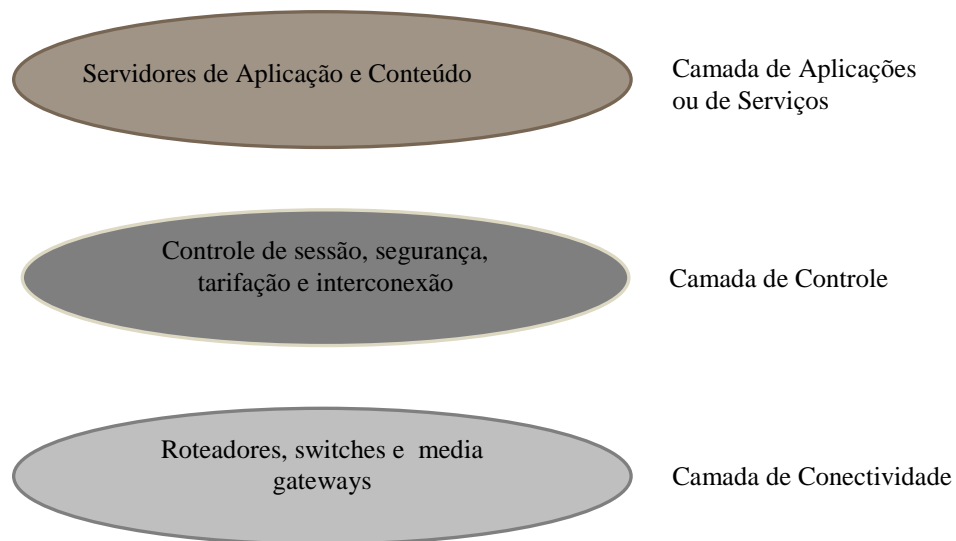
Servidores de Aplicação e Conteúdo

Camada de Aplicações ou de Serviços

Controle de sessão, segurança, tarifação e interconexão

Camada de Controle

Roteadores, switches e media gateways

Camada de Conectividade